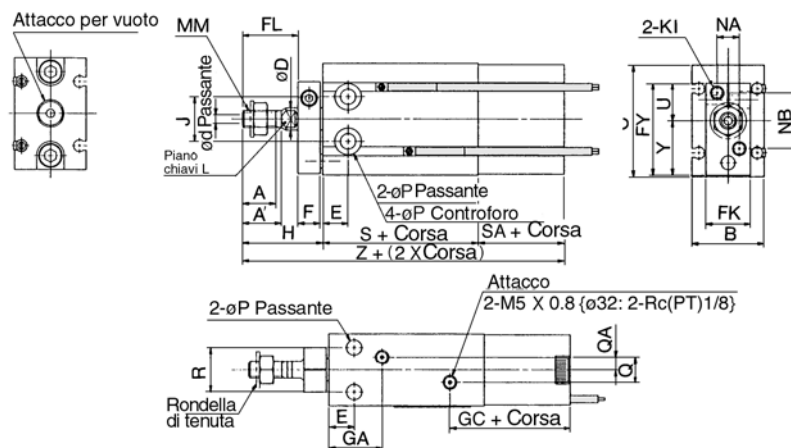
Attacco per vuoto

MM

FL

øD

ød Passante

J

Piano chiavi L

A

A'

H

F

E

2-øP Passante

4-øP Controforo

S + Corsa

SA + Corsa

Z + (2 X Corsa)

2-KI

NA

C

FY

U

Y

NB

FK

B

Attacco

2-M5 X 0.8 {ø32: 2-Rc(PT)1/8}

2-øP Passante

R

Rondella di tenuta

E

GA

GC + Corsa

QA

Q